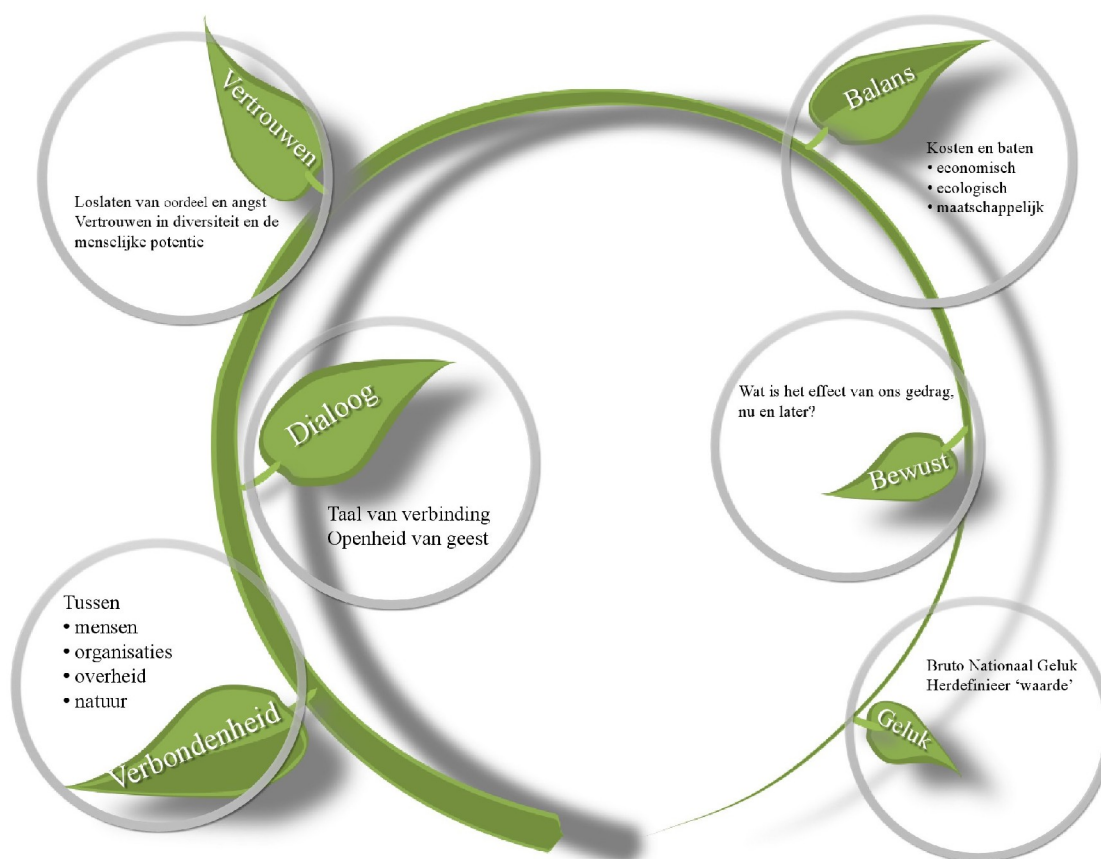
Vertrouwen

Loslaten van oordeel en angst
Vertrouwen in diversiteit en de menselijke potentie

Balans

Kosten en baten
• economisch
• ecologisch
• maatschappelijk

Dialoog

Taal van verbinding
Openheid van geest

Wat is het effect van ons gedrag, nu en later?

Bewust

Tussen
• mensen
• organisaties
• overheid
• natuur

Verbondenheid

Bruto Nationaal Geluk
Herdefinieer 'waarde'

Geluk